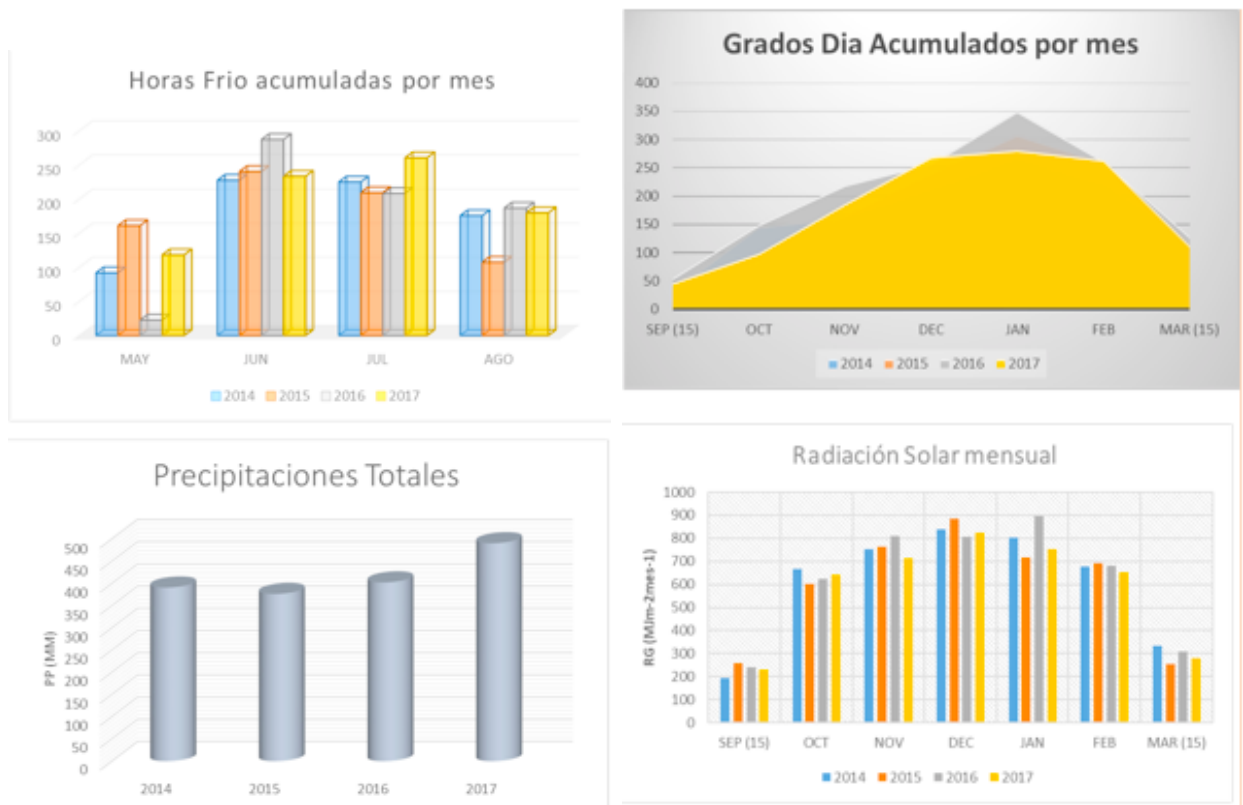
Horas Frio acumuladas por mes

300
250
200
150
100
50
0

MAY JUN JUL AGO

2014 2015 2016 2017

Grados Dia Acumulados por mes

400
350
300
250
200
150
100
50
0

SEP (15) OCT NOV DEC JAN FEB MAR (15)

2014 2015 2016 2017

Precipitaciones Totales

PP (MM)

500
450
400
350
300
250
200
150
100
50
0

2014 2015 2016 2017

Radiación Solar mensual

RG (MJm-2mes-1)

1000
900
800
700
600
500
400
300
200
100
0

SEP (15) OCT NOV DEC JAN FEB MAR (15)

2014 2015 2016 2017